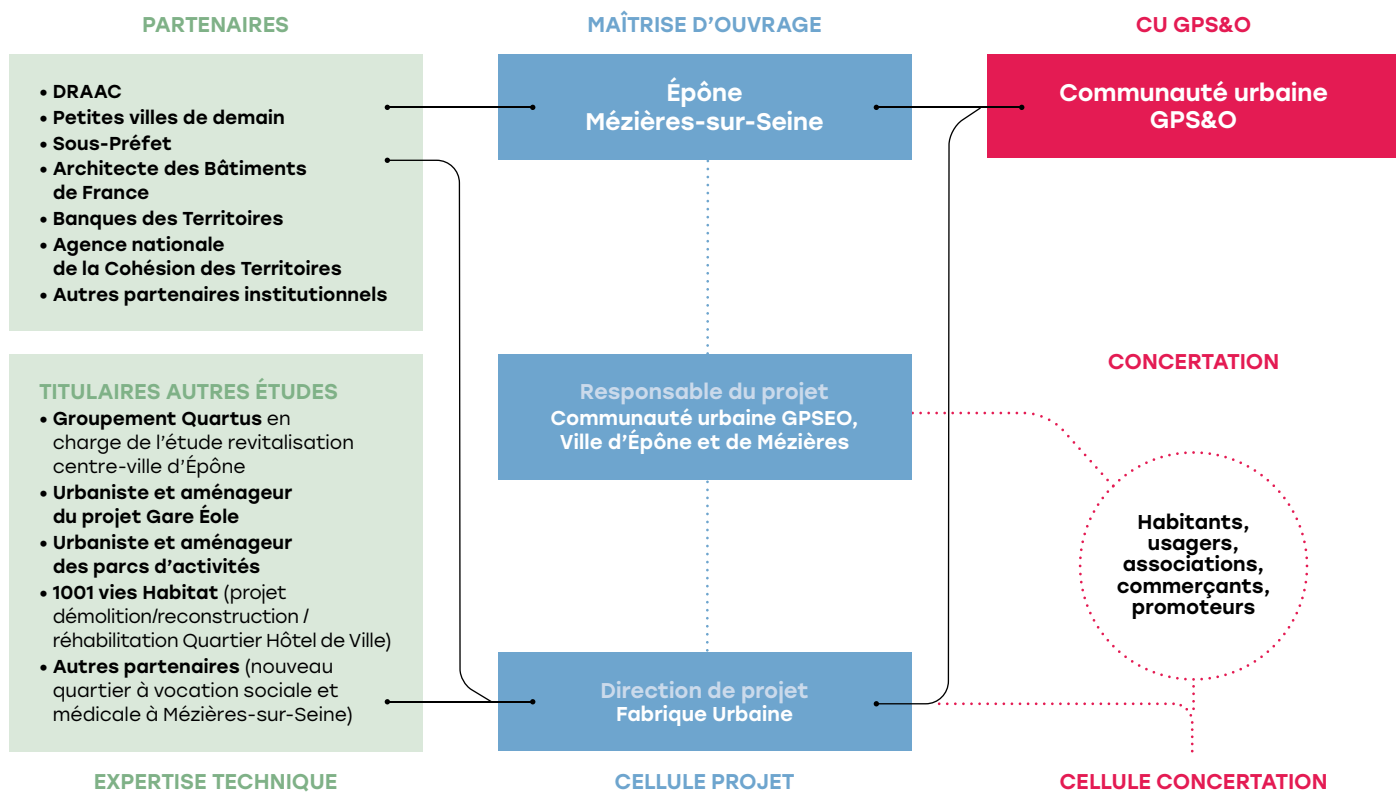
PARTENAIRES

MAÎTRISE D'OUVRAGE

CU GPS&O

• DRAAC
• Petites villes de demain
• Sous-Préfet
• Architecte des Bâtiments de France
• Banques des Territoires
• Agence nationale de la Cohésion des Territoires
• Autres partenaires institutionnels

Épône
Mézières-sur-Seine

Communauté urbaine
GPS&O

CONCERTATION

TITULAIRES AUTRES ÉTUDES
• Groupement Quartus en charge de l'étude revitalisation centre-ville d'Épône
• Urbaniste et aménageur du projet Gare Éole
• Urbaniste et aménageur des parcs d'activités
• 1001 vies Habitat (projet démolition/reconstruction / réhabilitation Quartier Hôtel de Ville)
• Autres partenaires (nouveau quartier à vocation sociale et médicale à Mézières-sur-Seine)

Responsable du projet
Communauté urbaine GPSEO,
Ville d'Épône et de Mézières

Habitants,
usagers,
associations,
commerçants,
promoteurs

Direction de projet
Fabrique Urbaine

EXPERTISE TECHNIQUE

CELLULE PROJET

CELLULE CONCERTATION